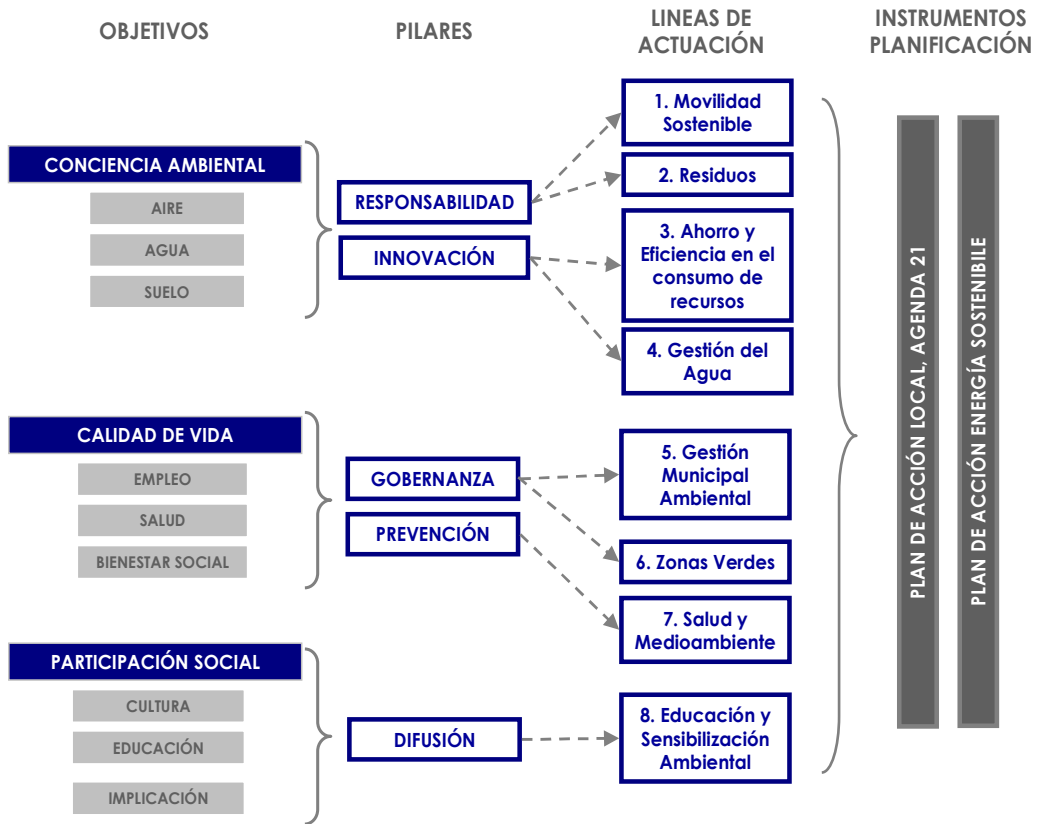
OBJETIVOS

PILARES

LINEAS DE ACTUACIÓN

INSTRUMENTOS PLANIFICACIÓN

CONCIENCIA AMBIENTAL

AIRE

AGUA

SUELO

RESPONSABILIDAD

INNOVACIÓN

1. Movilidad Sostenible

2. Residuos

3. Ahorro y Eficiencia en el consumo de recursos

4. Gestión del Agua

CALIDAD DE VIDA

EMPLEO

SALUD

BIENESTAR SOCIAL

GOBERNANZA

PREVENCIÓN

5. Gestión Municipal Ambiental

6. Zonas Verdes

7. Salud y Medioambiente

PARTICIPACIÓN SOCIAL

CULTURA

EDUCACIÓN

IMPLICACIÓN

DIFUSIÓN

8. Educación y Sensibilización Ambiental

PLAN DE ACCIÓN LOCAL, AGENDA 21

PLAN DE ACCIÓN ENERGÍA SOSTENIBILE